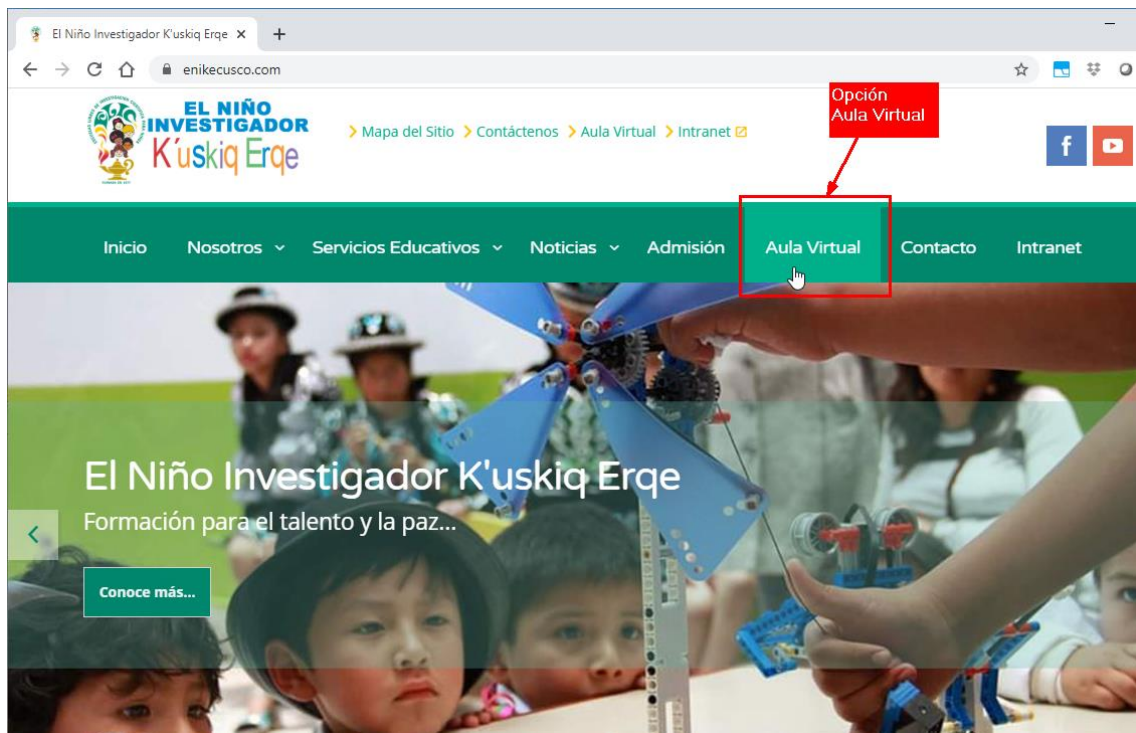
El Niño Investigador K'uskiq Erqe ×
+
enikecusco.com

EL NIÑO INVESTIGADOR K'uskiq Erqe

> Mapa del Sitio > Contáctenos > Aula Virtual > Intranet

Opción Aula Virtual

f

Inicio
Nosotros
Servicios Educativos
Noticias
Admisión
Aula Virtual
Contacto
Intranet

El Niño Investigador K'uskiq Erqe

Formación para el talento y la paz...

Conoce más...